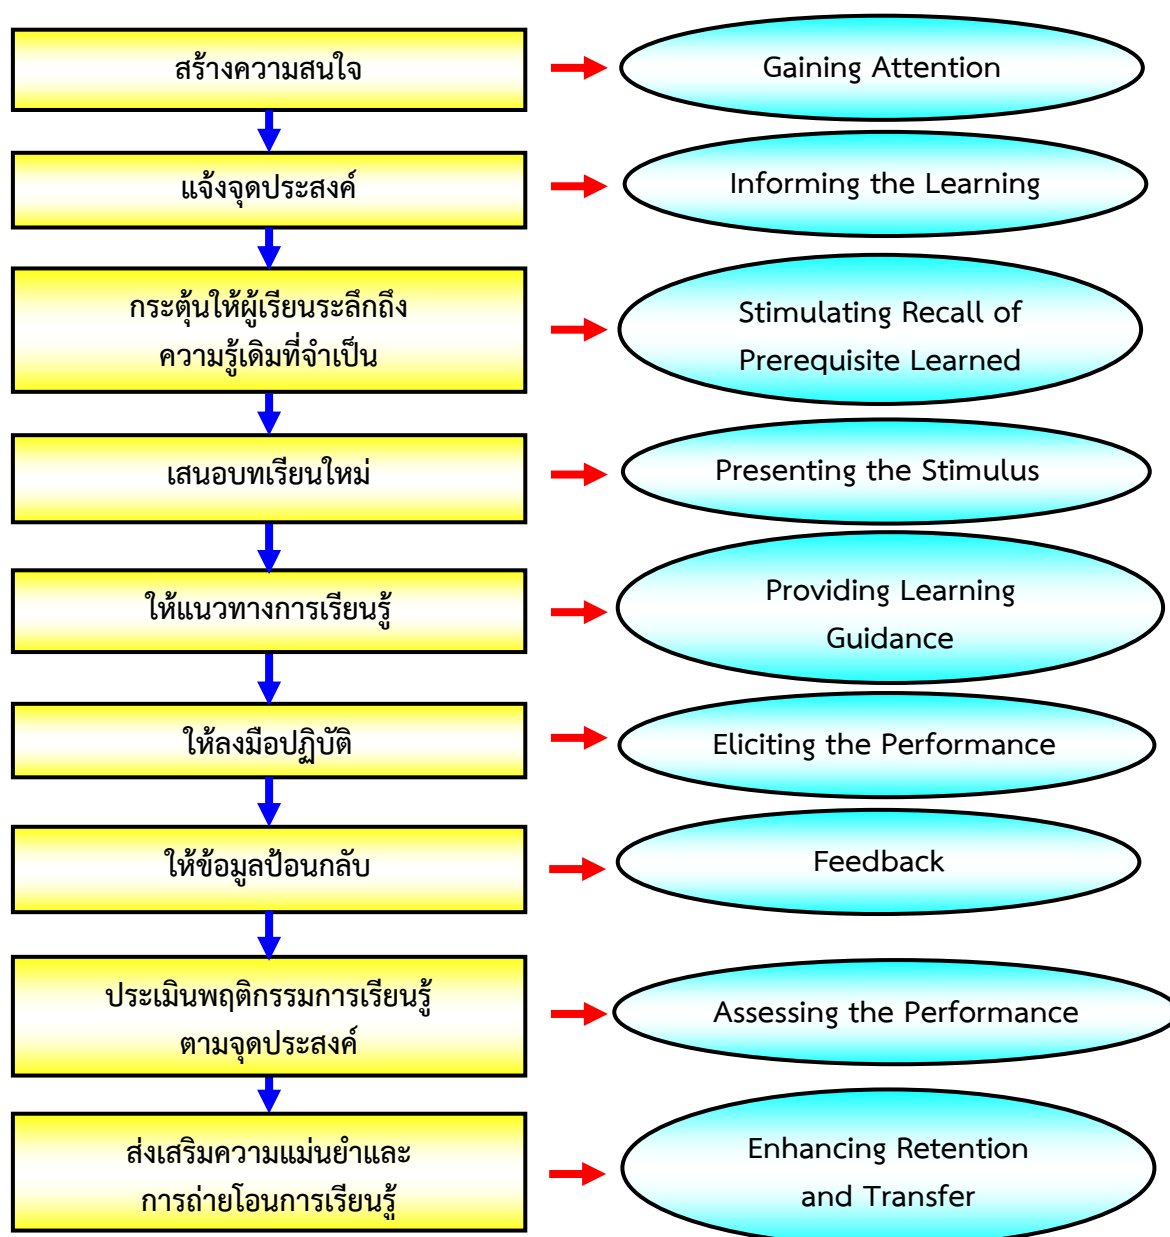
สร้างความสนใจ

Gaining Attention

แจ้งจุดประสงค์

Informing the Learning

กระตุ้นให้ผู้เรียนระลึกถึงความรู้เดิมที่จำเป็น

Stimulating Recall of Prerequisite Learned

เสนอบทเรียนใหม่

Presenting the Stimulus

ให้แนวทางการเรียนรู้

Providing Learning Guidance

ให้ลงมือปฏิบัติ

Eliciting the Performance

ให้ข้อมูลป้อนกลับ

Feedback

ประเมินพฤติกรรมการเรียนรู้ตามจุดประสงค์

Assessing the Performance

ส่งเสริมความแม่นยำและการถ่ายโอนการเรียนรู้

Enhancing Retention and Transfer